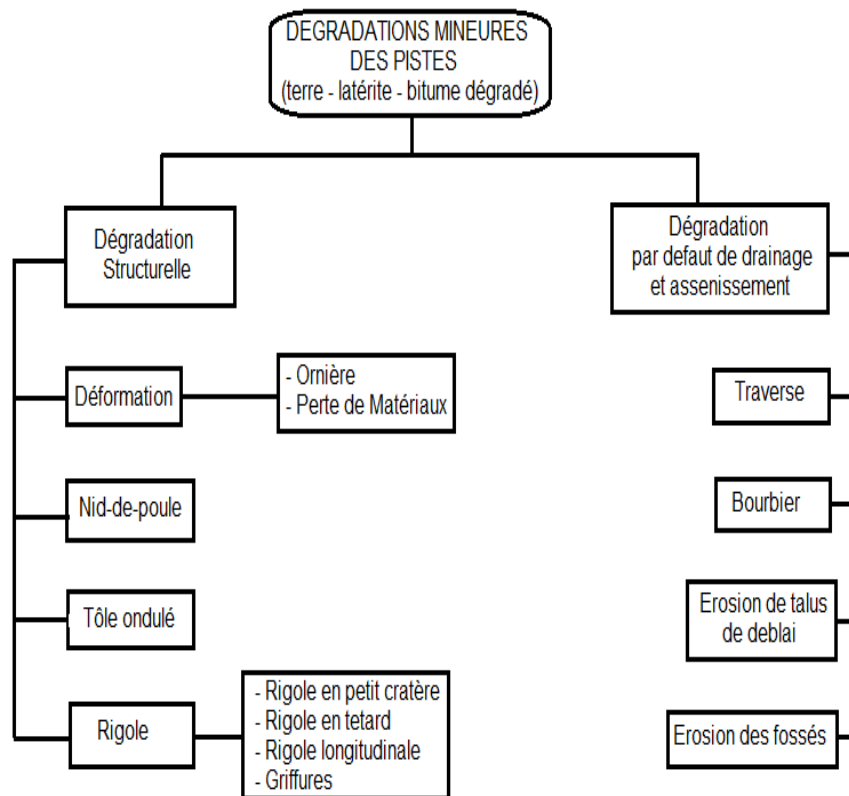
DEGRADATIONS MINEURES DES PISTES (terre - latérite - bitume dégradé)

Dégradation Structurelle

Déformation

- Ornière
- Perte de Matériaux

Nid-de-poule

Tôle ondulé

Rigole

- Rigole en petit cratère
- Rigole en tetard
- Rigole longitudinale
- Griffures

Dégradation par defaut de drainage et assenissement

Traverse

Bourbier

Erosion de talus de deblai

Erosion des fossés